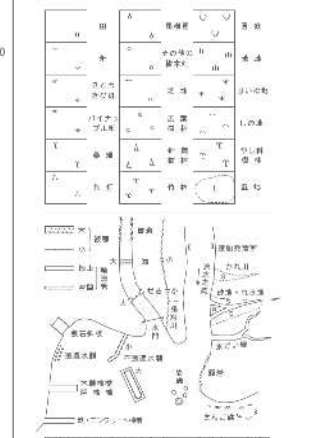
0

| | 田 | | 景樹園 | | 荒地 |
|---|---|---|---|---|---|
| | 畑 | | その他の樹木畑 | | 竹林 |
| | さとうきび畑 | | 芝地 | | はいまつ地 |
| | パイナップル畑 | | 広葉樹林 | | しの地 |
| | 桑畑 | | 針葉樹林 | | やし科樹林 |
| | 茶畑 | | 竹林 | | 湿地 |

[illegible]
堤防
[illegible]
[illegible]
水
大
海
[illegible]
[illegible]
渡船場
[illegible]
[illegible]
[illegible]
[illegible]
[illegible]
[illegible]
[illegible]
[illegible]
干潟
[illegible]
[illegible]
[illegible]
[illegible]